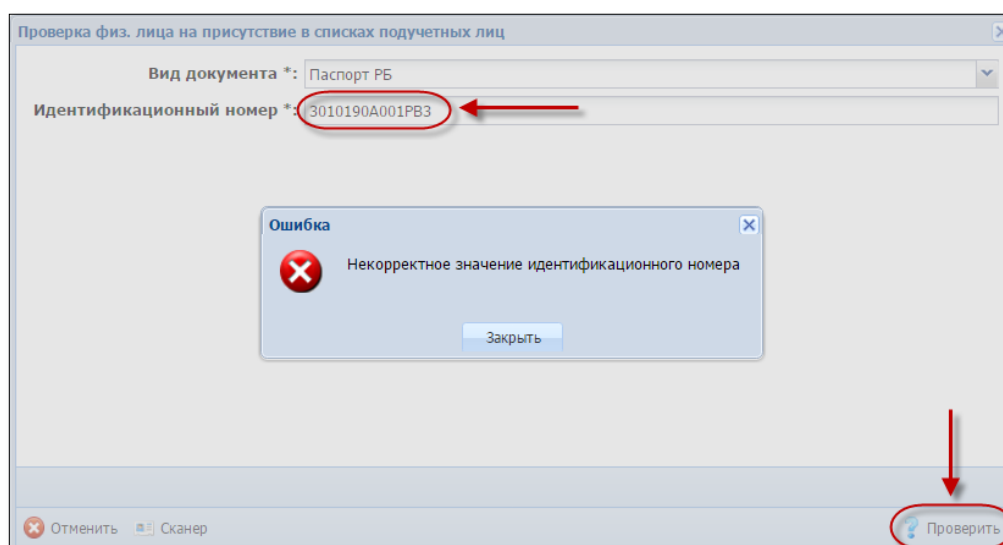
Проверка физ. лица на присутствие в списках подучетных лиц

Вид документа *: Паспорт РБ

Идентификационный номер *: 3010190A001PB3

Ошибка

Некорректное значение идентификационного номера

Закрыть

Отменить Сканер Проверить